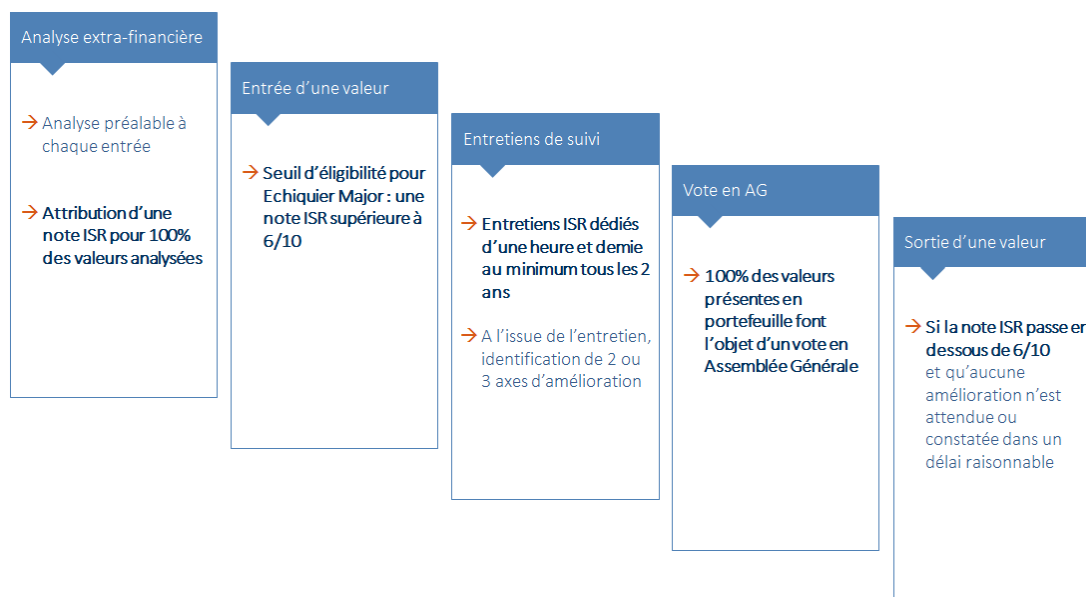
Analyse extra-financière

→ Analyse préalable à chaque entrée

→ Attribution d'une note ISR pour 100% des valeurs analysées

Entrée d'une valeur

→ Seuil d'éligibilité pour Echiquier Major : une note ISR supérieure à 6/10

Entretiens de suivi

→ Entretiens ISR dédiés d'une heure et demie au minimum tous les 2 ans

→ A l'issue de l'entretien, identification de 2 ou 3 axes d'amélioration

Vote en AG

→ 100% des valeurs présentes en portefeuille font l'objet d'un vote en Assemblée Générale

Sortie d'une valeur

→ Si la note ISR passe en dessous de 6/10 et qu'aucune amélioration n'est attendue ou constatée dans un délai raisonnable